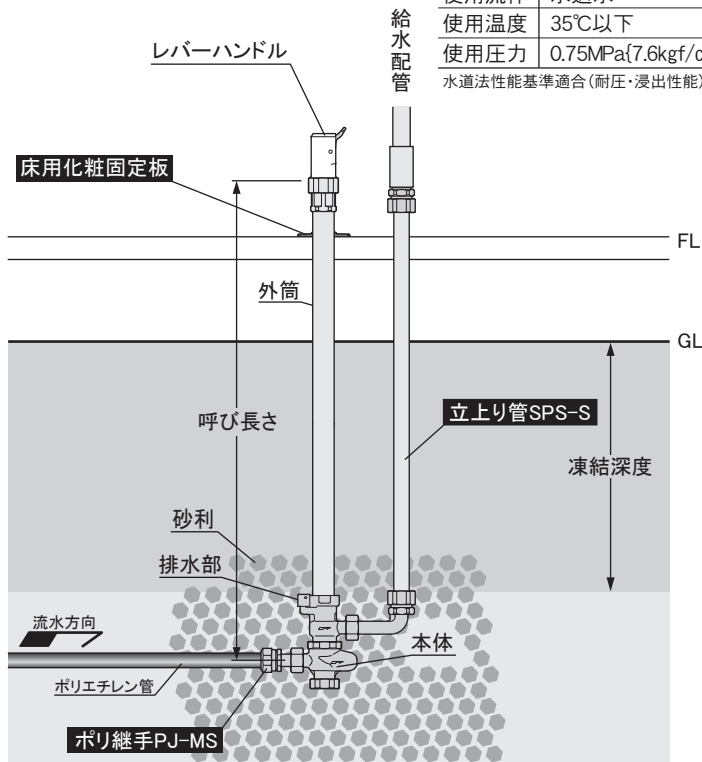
| 使用流体 | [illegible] |
|---|---|
| 使用温度 | 35℃以下 |
| 使用圧力 | 0.75MPa{7.6kgf/c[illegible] |

水道法性能基準適合(耐圧・浸出性能)

給水配管

レバーハンドル

床用化粧固定板

FL

外筒

GL

呼び長さ

立上り管SPS-S

凍結深度

砂利

排水部

流水方向

本体

ポリエチレン管

ポリ継手PJ-MS